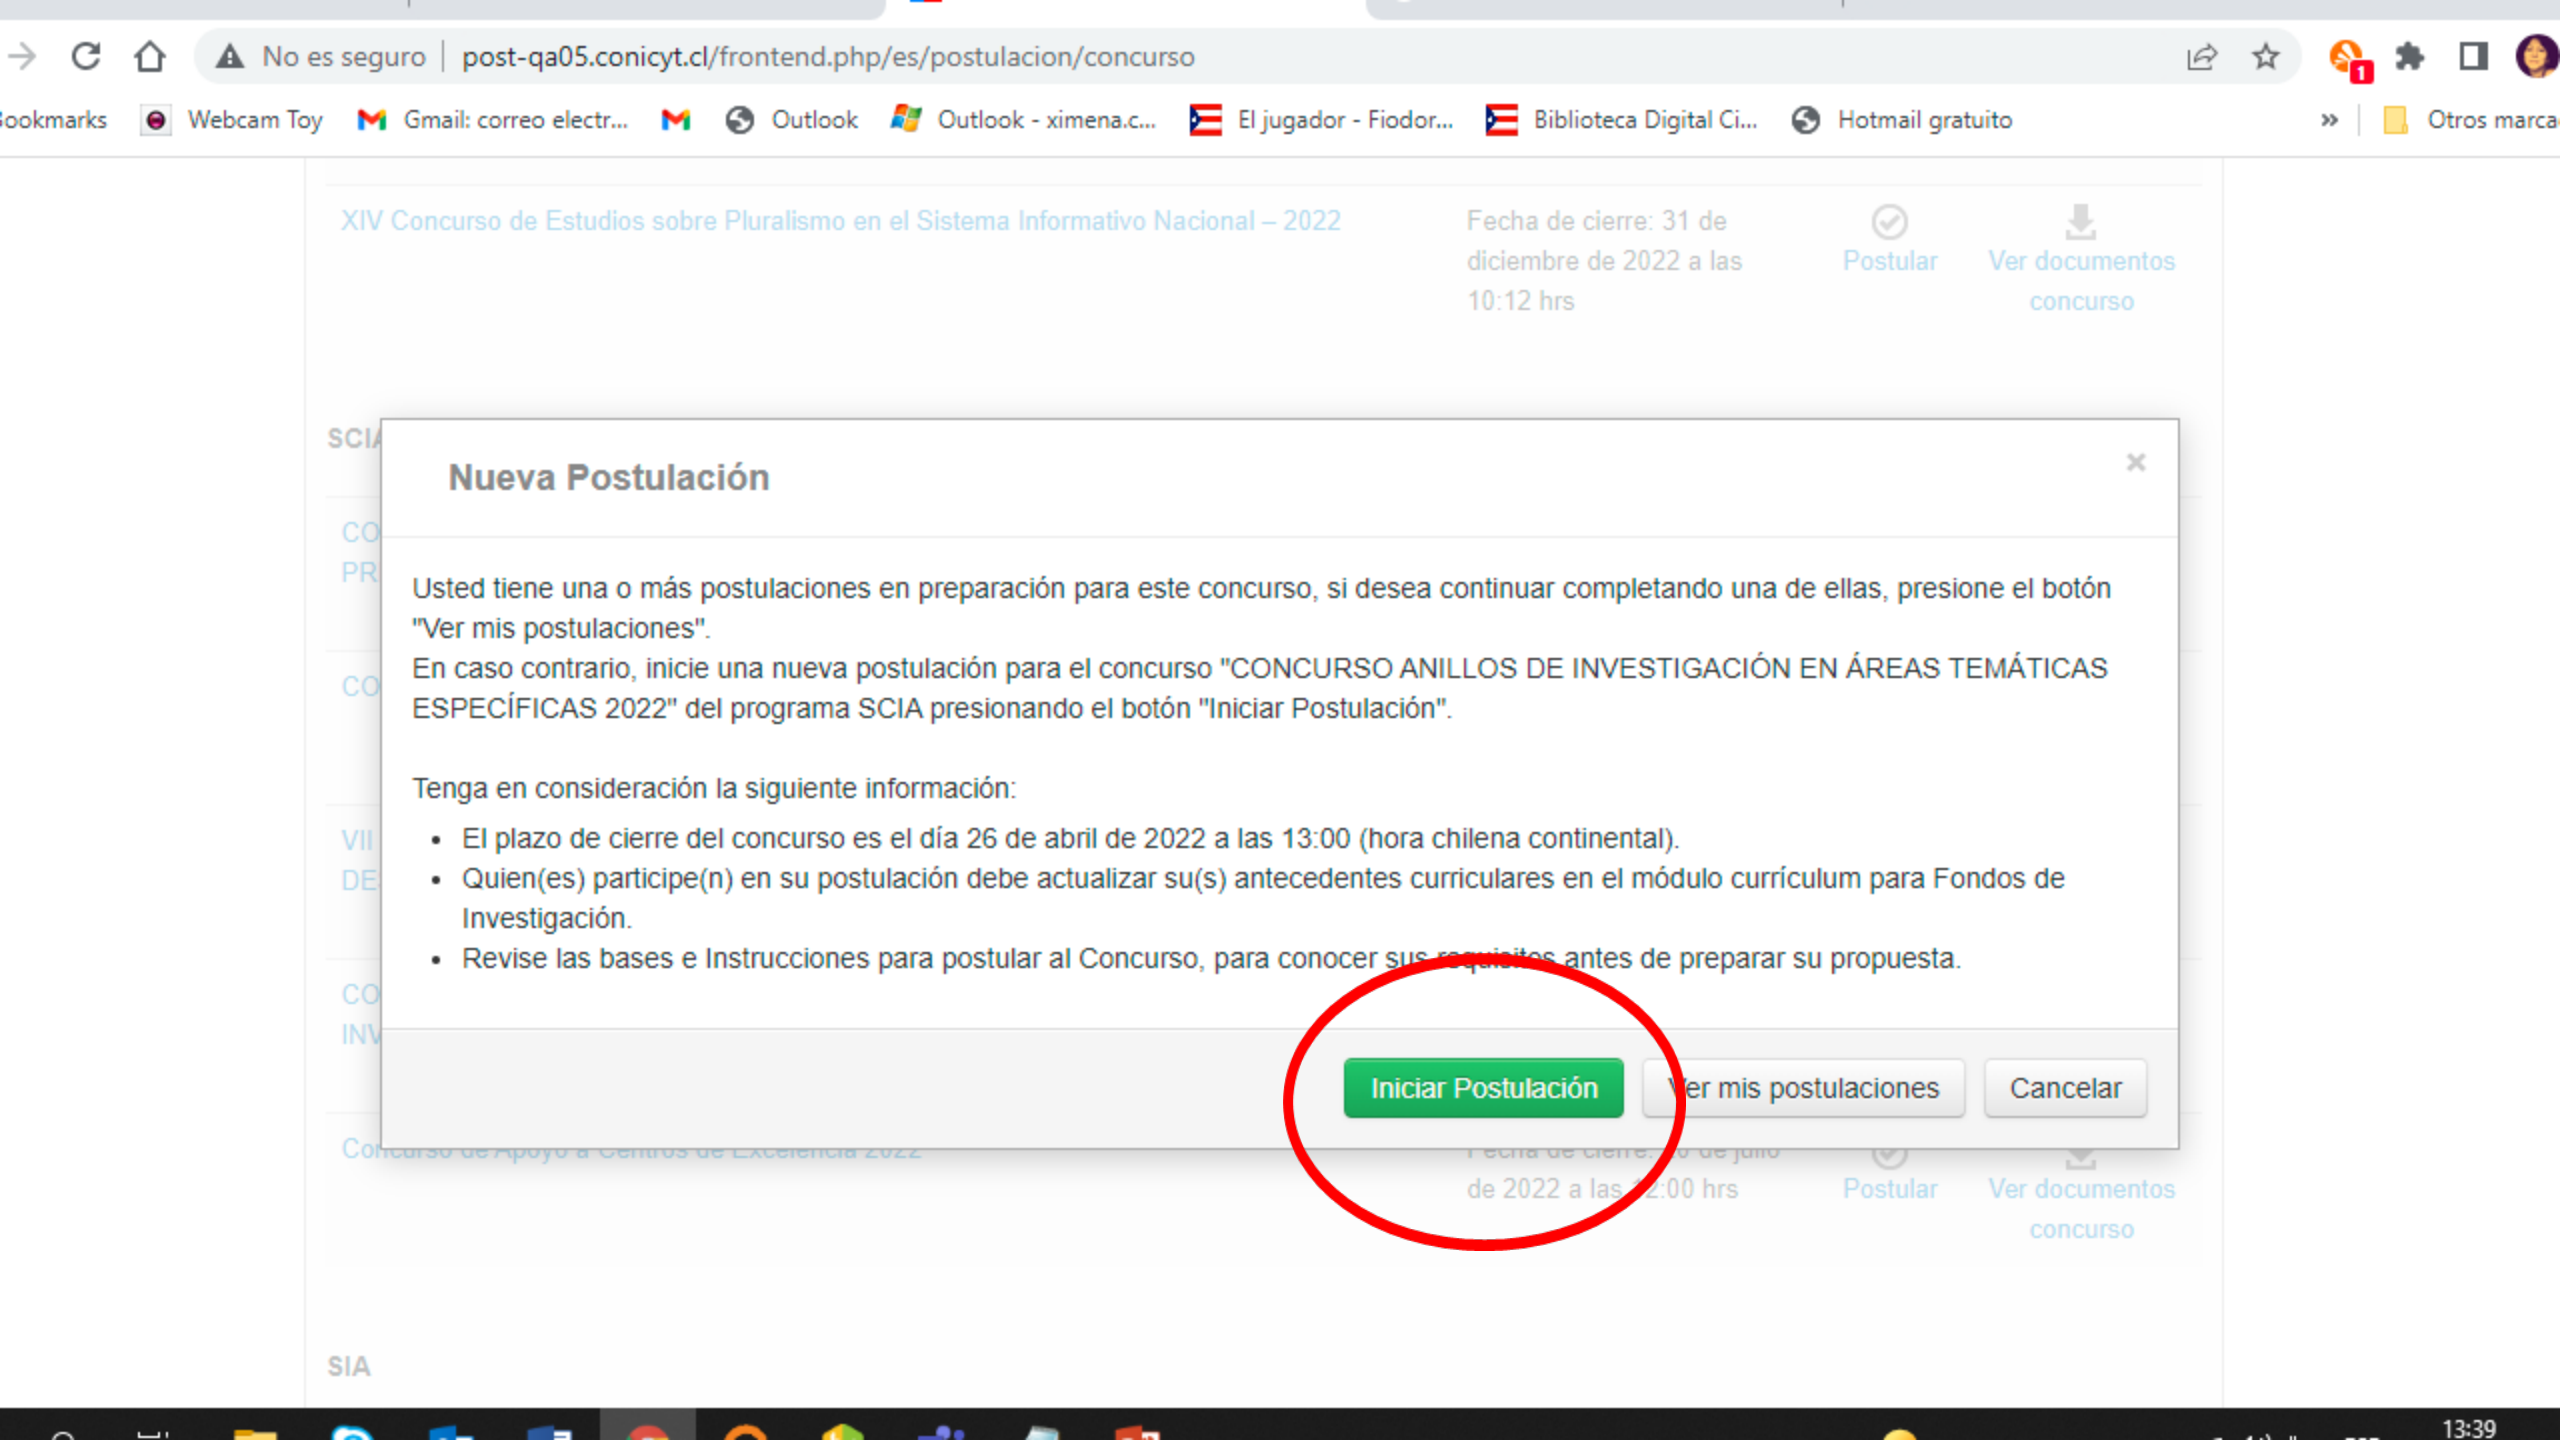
No es seguro | post-qa05.conicyt.cl/frontend.php/es/postulacion/concurso

ookmarks Webcam Toy Gmail: correo electr... Outlook Outlook - ximena.c... El jugador - Fiodor... Biblioteca Digital Ci... Hotmail gratuito » Otros marca

XIV Concurso de Estudios sobre Pluralismo en el Sistema Informativo Nacional – 2022 | Fecha de cierre: 31 de diciembre de 2022 a las 10:12 hrs | Postular | Ver documentos concurso

SCI

CO PR

CO

VII DE

CO INV

Nueva Postulación

×

Usted tiene una o más postulaciones en preparación para este concurso, si desea continuar completando una de ellas, presione el botón "Ver mis postulaciones".
En caso contrario, inicie una nueva postulación para el concurso "CONCURSO ANILLOS DE INVESTIGACIÓN EN ÁREAS TEMÁTICAS ESPECÍFICAS 2022" del programa SCIA presionando el botón "Iniciar Postulación".

Tenga en consideración la siguiente información:

- El plazo de cierre del concurso es el día 26 de abril de 2022 a las 13:00 (hora chilena continental).
- Quien(es) participe(n) en su postulación debe actualizar su(s) antecedentes curriculares en el módulo currículum para Fondos de Investigación.
- Revise las bases e Instrucciones para postular al Concurso, para conocer sus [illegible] antes de preparar su propuesta.

Iniciar Postulación | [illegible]er mis postulaciones | Cancelar

Concurso de Apoyo a Centros de Excelencia 2022 | Fecha de cierre: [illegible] de julio de 2022 a las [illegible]:00 hrs | Postular | Ver documentos concurso

SIA

13:39